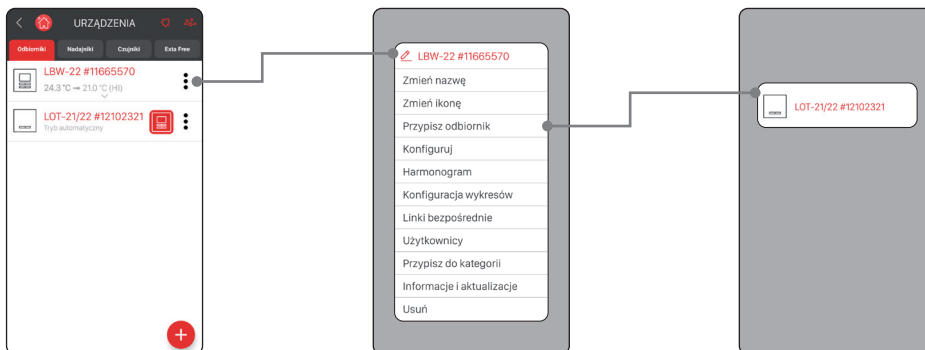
URZĄDZENIA

Odbiorniki
Nadajniki
Czujniki
Exta Free

LBW-22 #11665570
24.3 °C ➞ 21.0 °C (HI)

LOT-21/22 #12102321
Tryb automatyczny

LBW-22 #11665570
Zmień nazwę
Zmień ikonę
Przypisz odbiornik
Konfiguruj
Harmonogram
Konfiguracja wykresów
Linki bezpośrednie
Użytkownicy
Przypisz do kategorii
Informacje i aktualizacje
Usuń

LOT-21/22 #12102321